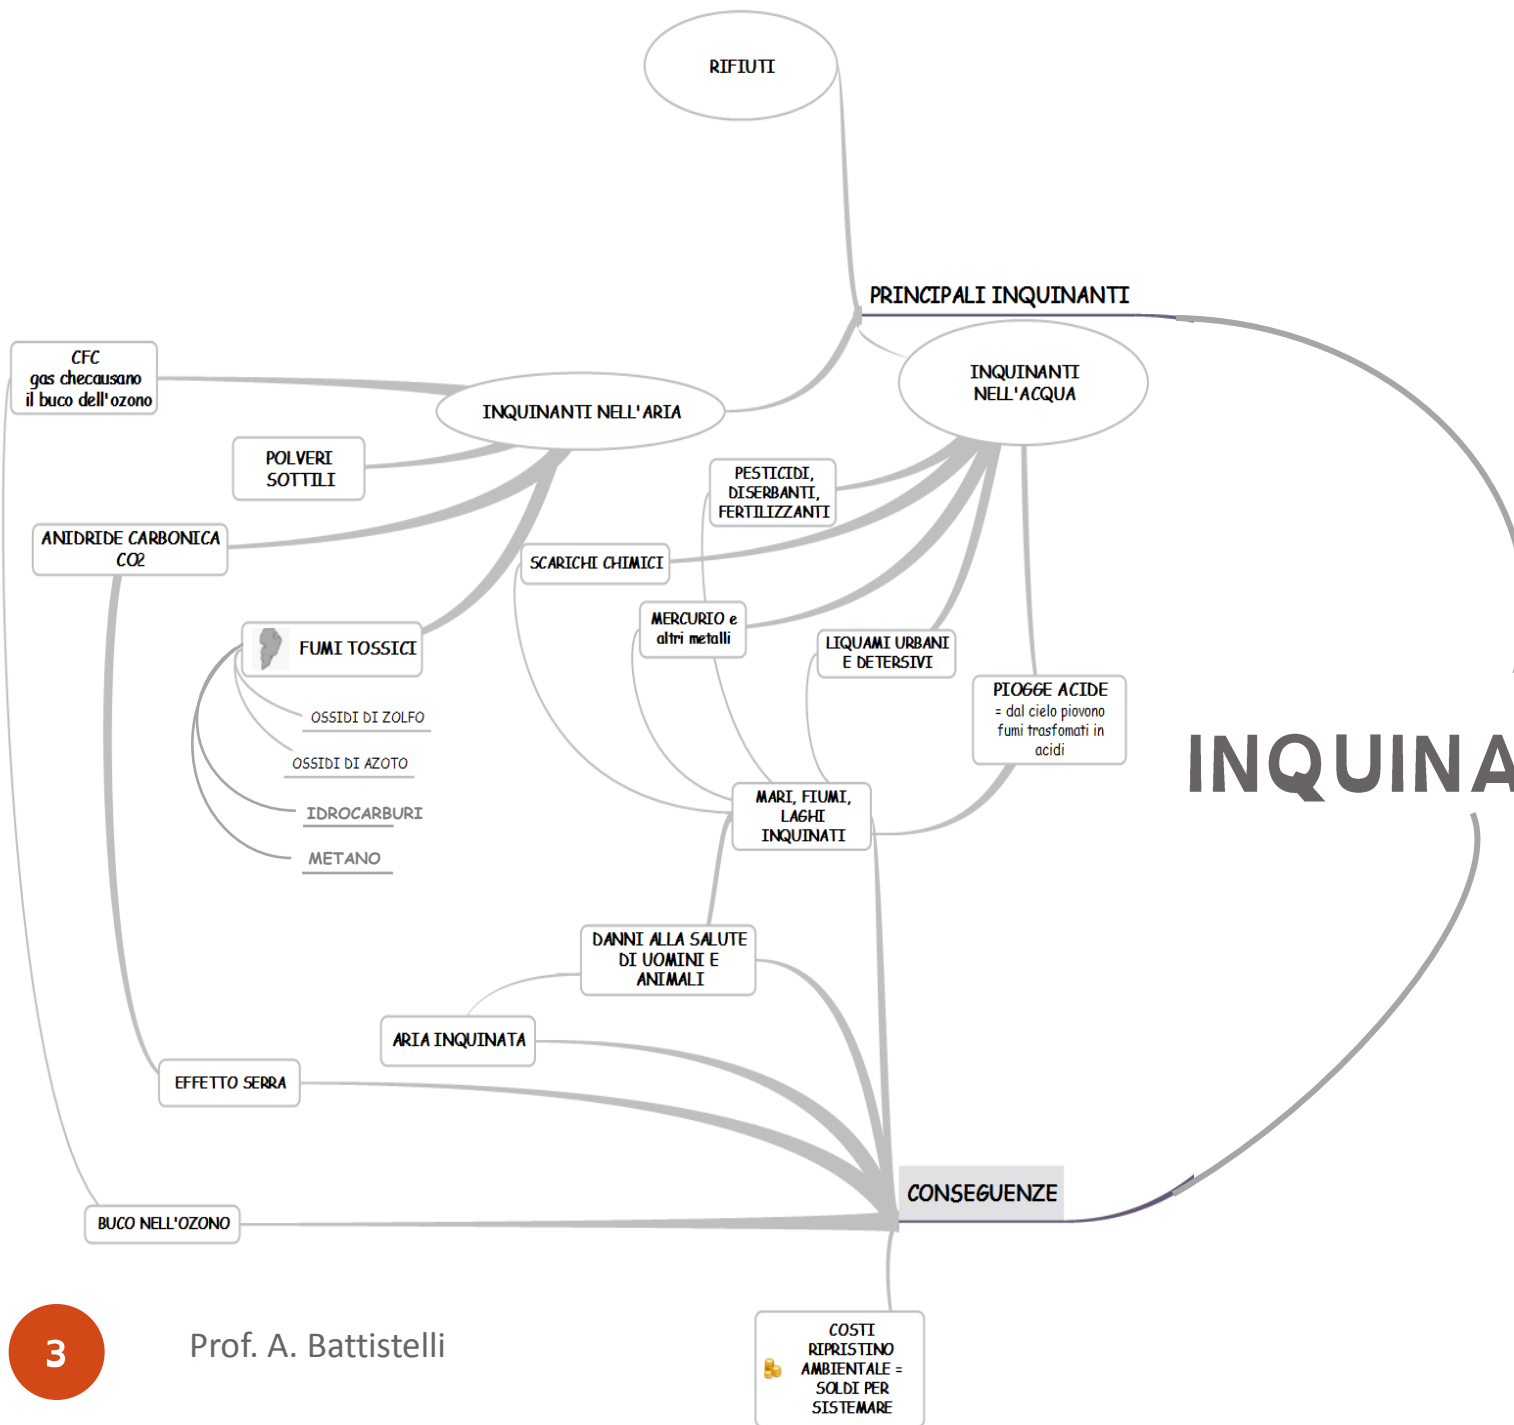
RIFIUTI

PRINCIPALI INQUINANTI

INQUINANTI NELL'ARIA

INQUINANTI NELL'ACQUA

CFC gas checausano il buco dell'ozono

POLVERI SOTTILI

ANIDRIDE CARBONICA CO2

FUMI TOSSICI

OSSIDI DI ZOLFO

OSSIDI DI AZOTO

IDROCARBURI

METANO

PESTICIDI, DISERBANTI, FERTILIZZANTI

SCARICHI CHIMICI

MERCURIO e altri metalli

LIQUAMI URBANI E DETERSIVI

PIOGGE ACIDE = dal cielo piovono fumi trasfomati in acidi

MARI, FIUMI, LAGHI INQUINATI

INQUINA

DANNI ALLA SALUTE DI UOMINI E ANIMALI

ARIA INQUINATA

EFFETTO SERRA

BUCO NELL'OZONO

CONSEGUENZE

COSTI RIPRISTINO AMBIENTALE = SOLDI PER SISTEMARE

3

Prof. A. Battistelli